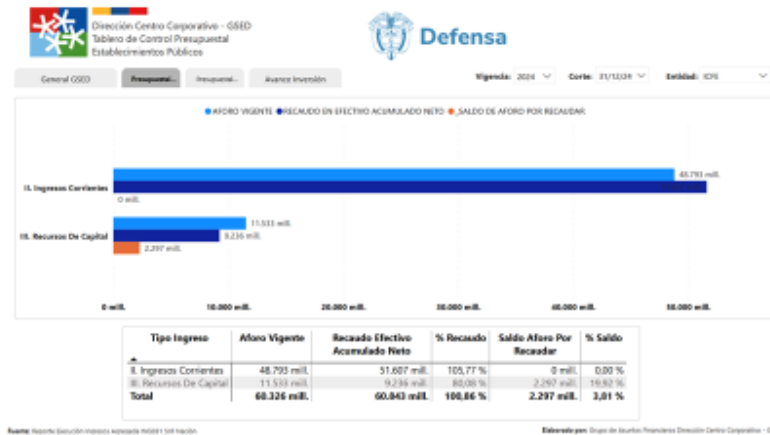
Dirección Centro Corporativo - GSED
Tablero de Control Presupuestal
Establecimientos Públicos

Defensa

General GSED | Presupuestal... | Presupuestal... | Avance Inversión

Vigencia: 2024 | Corte: 31/12/24 | Entidad: ICFE

AFORO VIGENTE ● RECAUDO EN EFECTIVO ACUMULADO NETO ● SALDO DE AFORO POR RECAUDAR

II. Ingresos Corrientes
48.793 mill.
0 mill.

III. Recursos De Capital
11.533 mill.
9.236 mill.
2.297 mill.

0 mill. | 10.000 mill. | 20.000 mill. | 30.000 mill. | 40.000 mill. | 50.000 mill.

| Tipo Ingreso | Aforo Vigente | Recaudo Efectivo Acumulado Neto | % Recaudo | Saldo Aforo Por Recaudar | % Saldo |
|---|---|---|---|---|---|
| II. Ingresos Corrientes | 48.793 mill. | 51.607 mill. | 105,77 % | 0 mill. | 0,00 % |
| III. Recursos De Capital | 11.533 mill. | 9.236 mill. | 80,08 % | 2.297 mill. | 19,92 % |
| Total | 60.326 mill. | 60.843 mill. | 100,86 % | 2.297 mill. | 3,81 % |

Fuente: Reporte Ejecución Ingresos Agregada INGEX SIIF Nación

Elaborado por: Grupo de Asuntos Financieros Dirección Centro Corporativo - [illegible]